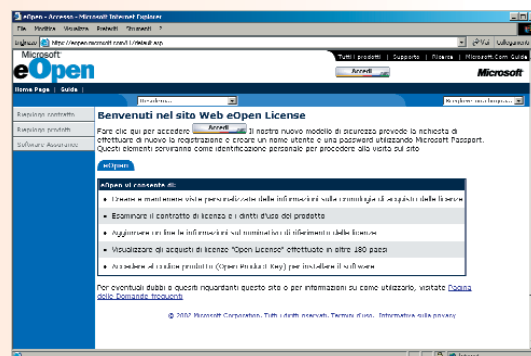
eOpen - Accesso - Microsoft Internet Explorer

File Modifica Visualizza Preferiti Strumenti ?

Indirizzo https://eopen.microsoft.com/it/default.asp

Vai Collegamenti

Tutti i prodotti | Supporto | Ricerca | Microsoft.com Guida

Microsoft eOpen

Accedi

Microsoft

Home Page | Guida |

Ricerca...

Seleziona una lingua...

Riepilogo contratto

Riepilogo prodotti

Software Assurance

Benvenuti nel sito Web eOpen License

Fare clic qui per accedere Accedi. Il nostro nuovo modello di sicurezza prevede la richiesta di effettuare di nuovo la registrazione e creare un nome utente e una password utilizzando Microsoft Passport. Questi elementi serviranno come identificazione personale per procedere alla visita sul sito

eOpen

eOpen vi consente di:

Creare e mantenere viste personalizzate delle informazioni sulla cronologia di acquisto delle licenze

Esaminare il contratto di licenza e i diritti d'uso del prodotto

Aggiornare on line le informazioni sul nominativo di riferimento delle licenze

Visualizzare gli acquisti di licenze "Open License" effettuate in oltre 180 paesi

Accedere al codice prodotto (Open Product Key) per installare il software

Per eventuali dubbi o quesiti riguardanti questo sito o per informazioni su come utilizzarlo, visitate Pagina delle Domande frequenti

© 2002 Microsoft Corporation. Tutti i diritti riservati. Termini d'uso. Informativa sulla privacy

Internet